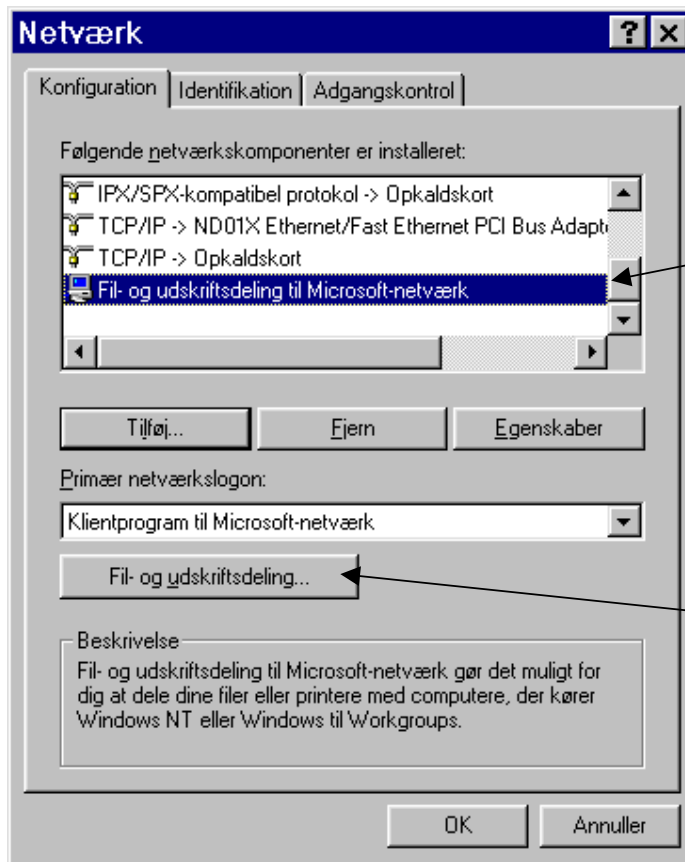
Netværk

?

Konfiguration | Identifikation | Adgangskontrol

Følgende netværkskomponenter er installeret:

IPX/SPX-kompatibel protokol -> Opkaldskort
TCP/IP -> ND01X Ethernet/Fast Ethernet PCI Bus Adapt
TCP/IP -> Opkaldskort
Fil- og udskriftsdeling til Microsoft-netværk

Tilføj...
Fjern
Egenskaber

Primær netværkslogon:

Klientprogram til Microsoft-netværk

Fil- og udskriftsdeling...

Beskrivelse
Fil- og udskriftsdeling til Microsoft-netværk gør det muligt for dig at dele dine filer eller printere med computere, der kører Windows NT eller Windows til Workgroups.

OK
Annuller